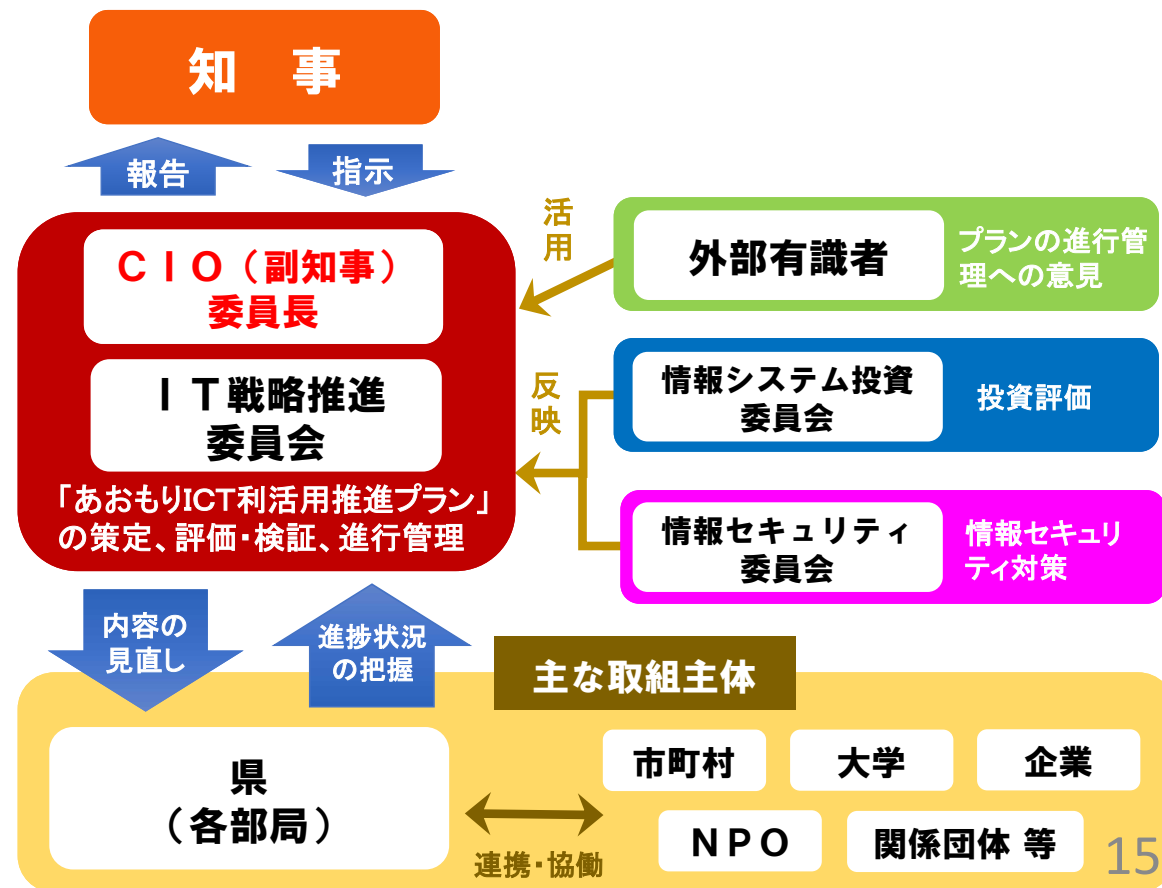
知　事

報告

指示

ＣＩＯ（副知事）
委員長

ＩＴ戦略推進
委員会

「あおもりICT利活用推進プラン」の策定、評価・検証、進行管理

活用

外部有識者

プランの進行管理への意見

反映

情報システム投資
委員会

投資評価

情報セキュリティ
委員会

情報セキュリティ対策

内容の見直し

進捗状況の把握

主な取組主体

県
（各部局）

連携・協働

市町村

大学

企業

ＮＰＯ

関係団体 等

15